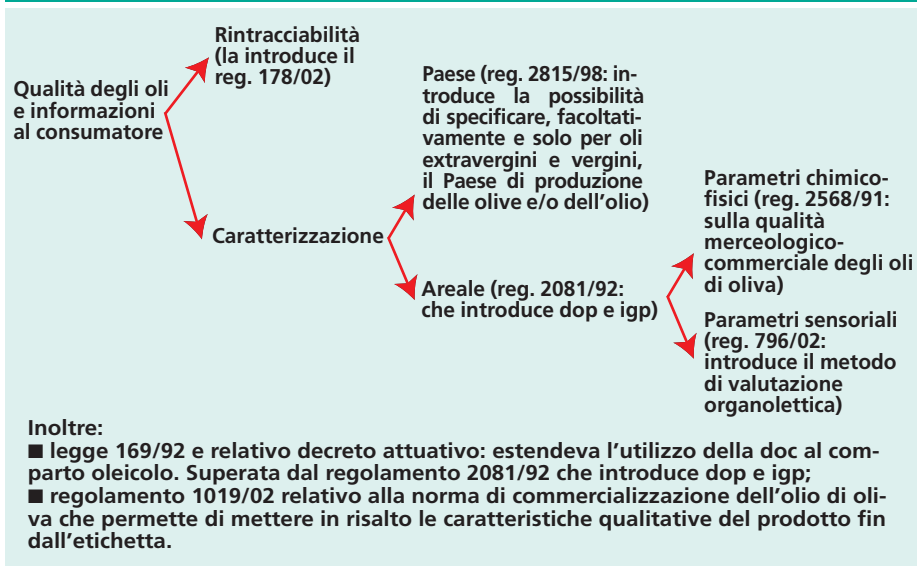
Qualità degli oli e informazioni al consumatore

Rintracciabilità (la introduce il reg. 178/02)

Caratterizzazione

Paese (reg. 2815/98: introduce la possibilità di specificare, facoltativamente e solo per oli extravergini e vergini, il Paese di produzione delle olive e/o dell'olio)

Areale (reg. 2081/92: che introduce dop e igp)

Parametri chimico-fisici (reg. 2568/91: sulla qualità merceologico-commerciale degli oli di oliva)

Parametri sensoriali (reg. 796/02: introduce il metodo di valutazione organolettica)

Inoltre:
■ legge 169/92 e relativo decreto attuativo: estendeva l'utilizzo della doc al comparto oleicolo. Superata dal regolamento 2081/92 che introduce dop e igp;
■ regolamento 1019/02 relativo alla norma di commercializzazione dell'olio di oliva che permette di mettere in risalto le caratteristiche qualitative del prodotto fin dall'etichetta.